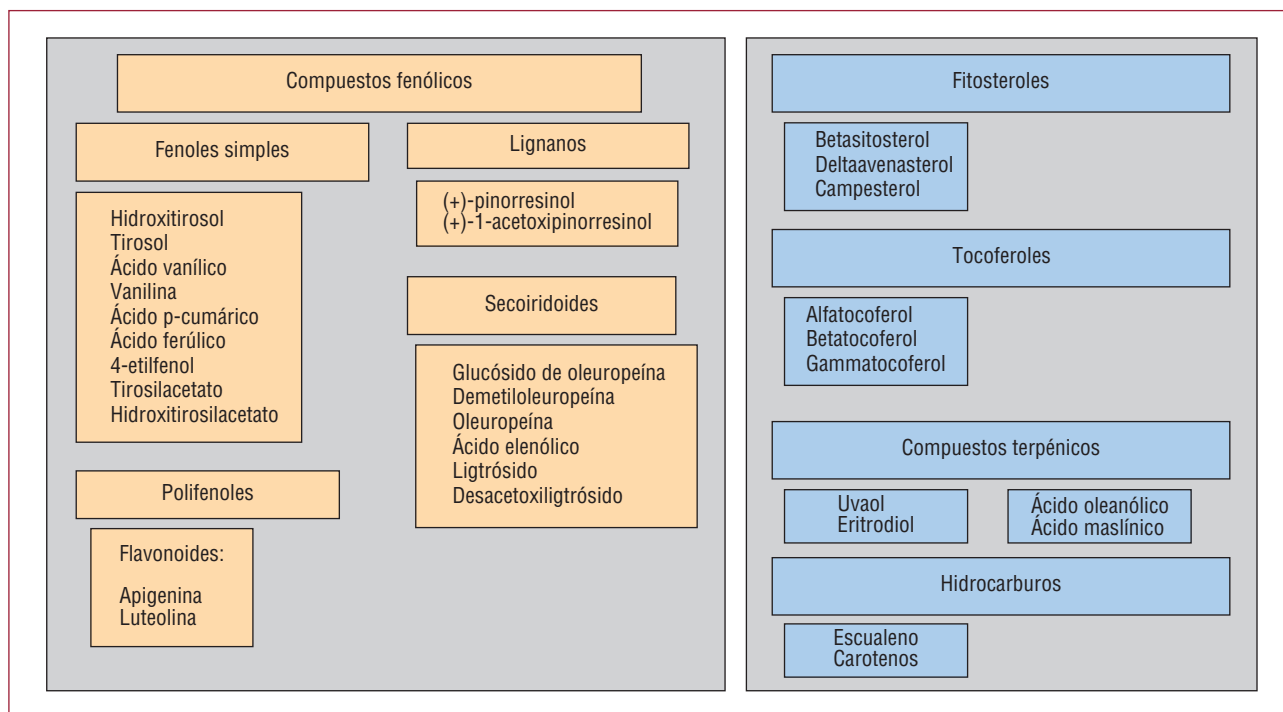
Compuestos fenólicos

Fenoles simples

Hidroxitirosol
Tirosol
Ácido vanílico
Vanilina
Ácido p-cumárico
Ácido ferúlico
4-etilfenol
Tirosilacetato
Hidroxitirosilacetato

Polifenoles

Flavonoides:

Apigenina
Luteolina

Lignanos

(+)-pinorresinol
(+)-1-acetoxipinorresinol

Secoiridoides

Glucósido de oleuropeína
Demetiloleuropeína
Oleuropeína
Ácido elenólico
Ligtrósido
Desacetoxiligtrósido

Fitosteroles

Betasitosterol
Deltaavenasterol
Campesterol

Tocoferoles

Alfatocoferol
Betatocoferol
Gammatocoferol

Compuestos terpénicos

Uvaol
Eritrodiol

Ácido oleanólico
Ácido maslínico

Hidrocarburos

Escualeno
Carotenos